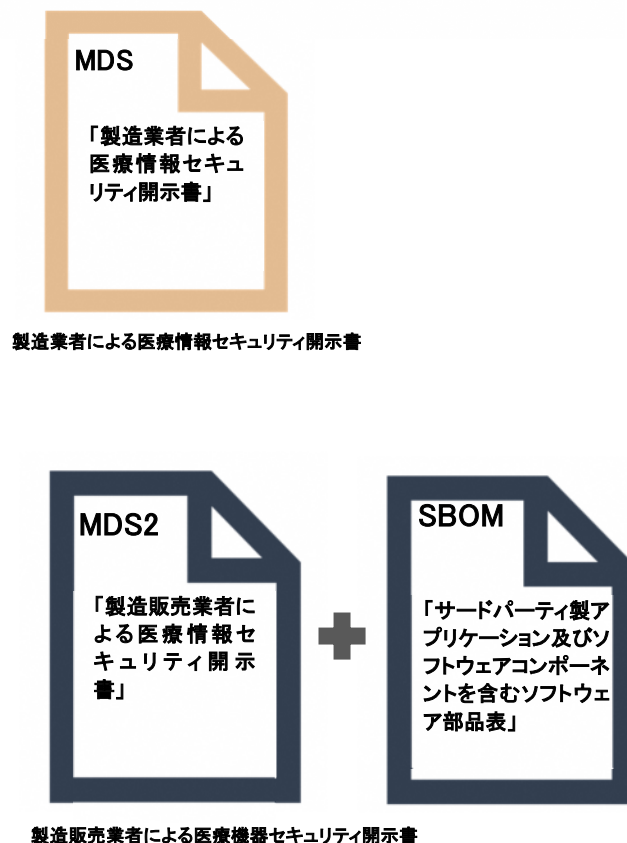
MDS

「製造業者による医療情報セキュリティ開示書」

製造業者による医療情報セキュリティ開示書

MDS2

「製造販売業者による医療情報セキュリティ開示書」

SBOM

「サードパーティ製アプリケーション及びソフトウェアコンポーネントを含むソフトウェア部品表」

製造販売業者による医療機器セキュリティ開示書